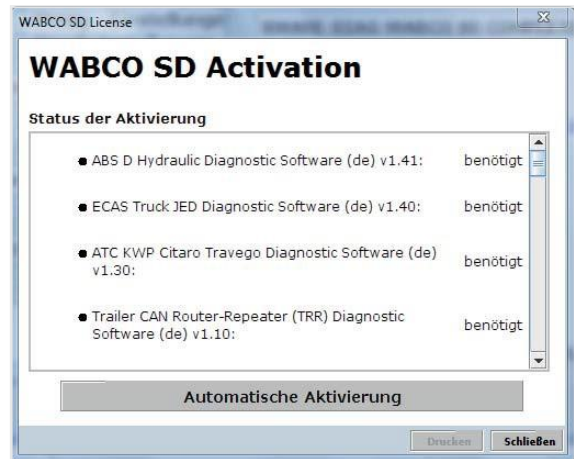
WABCO SD License

WABCO SD Activation

Status der Aktivierung

ABS D Hydraulic Diagnostic Software (de) v1.41: benötigt

ECAS Truck JED Diagnostic Software (de) v1.40: benötigt

ATC KWP Citaro Travego Diagnostic Software (de) v1.30: benötigt

Trailer CAN Router-Repeater (TRR) Diagnostic Software (de) v1.10: benötigt

Automatische Aktivierung

Drucken Schließen